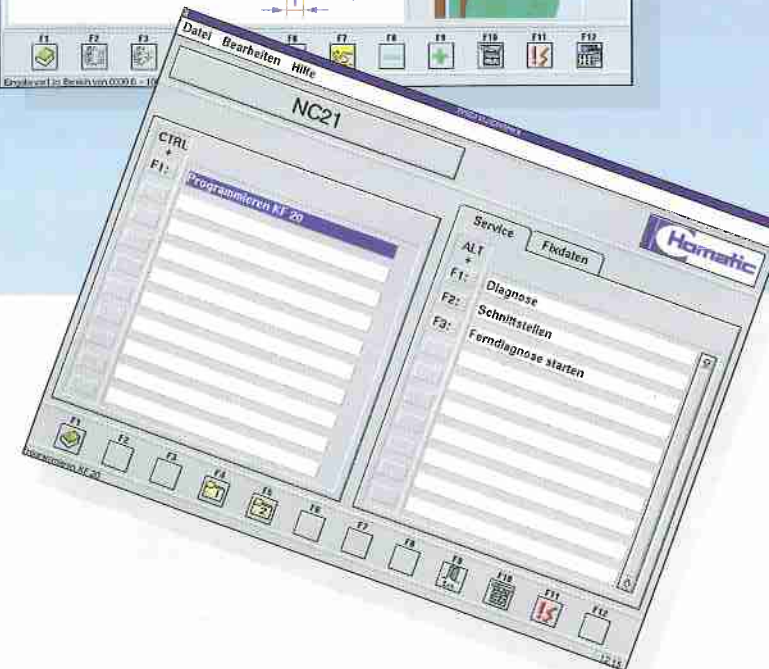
F1 F2 F3 F6 F7 F8 F9 F10 F11 F12

Eingabewert im Bereich von 0.000 - 10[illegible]

Datei Bearbeiten Hilfe

NC21

CTRL
+
F1: Programmieren KF 20

Service Fixdaten

Homatic

ALT
+
F1: Diagnose
F2: Schnittstellen
F3: Ferndiagnose starten

F1 F2 F3 F4 F5 F6 F7 F8 F9 F10 F11 F12

Programmieren KF 20

12:15